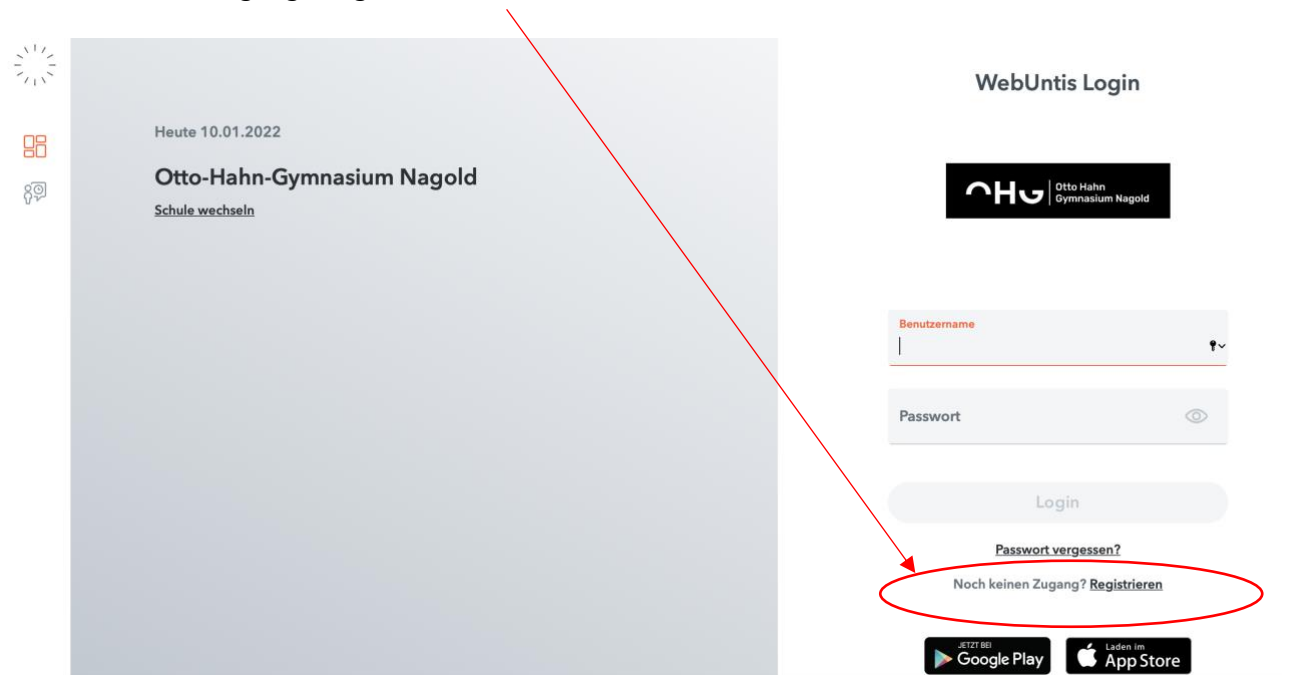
Heute 10.01.2022

Otto-Hahn-Gymnasium Nagold

Schule wechseln

WebUntis Login

OHG Otto Hahn Gymnasium Nagold

Benutzername

Passwort

Login

Passwort vergessen?

Noch keinen Zugang? Registrieren

JETZT BEI Google Play

Laden im App Store